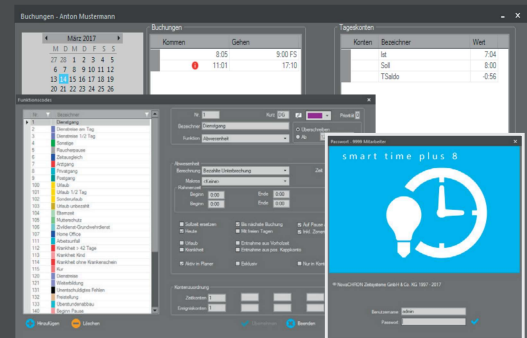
Buchungen - Anton Mustermann

März 2017
M D M D F S S
27 28 1 2 3 4 5
6 7 8 9 10 11 12
13 14 15 16 17 18 19
20 21 22 23 24 25 26
27 28 29 30 31 1 2

Buchungen
| Kommen | Gehen |
|---|---|
| 8:05 | 9:00 FS |
| 11:01 | 17:10 |

Tageskonten
| Konten | Bezeichner | Wert |
|---|---|---|
| | Ist | 7:04 |
| | Soll | 8:00 |
| | TSaldo | -0:56 |

Funktionscodes

Nr. Bezeichner
1 Dienstgang
2 Dienstreise am Tag
3 Dienstreise 1/2 Tag
4 Sonstige
5 Raucherpausen
6 Zeitausgleich
7 Arztgang
8 Privatgang
9 Freigang
100 Urlaub
101 Urlaub 1/2 Tag
102 Sonderurlaub
103 Urlaub unbezahlt
104 Elternzeit
105 Mutterschutz
106 Zivildienst/Grundwehrdienst
107 Home Office
111 Arbeitsunfall
112 Krankheit > 42 Tage
113 Krankheit Kind
114 Krankheit ohne Krankenschein
115 Kur
116 Dienstreise
117 Weiterbildung
150 Unentschuldigtes Fehlen
152 Freistellung
153 Überstundenabbau
160 Beginn Pause

Nr. 1
Bezeichner Dienstgang
Funktion Abwesenheit
Kurz. DG
Überschreiben
Abwesenheit
Bezeichnung Bezahlte Unterbrechung
Mahnen
Rahmenzeit
Beginn 00:00 Ende 00:00
Beginn 00:00 Ende 00:00
Sollzeit ersetzen
Heute
Urlaub
Krankheit
Bis nächste Buchung
Mit freien Tagen
Entnahme aus Vorhaltezeit
Entnahme aus ...
Aktiv in Planer
Bildlabo
Nur in Kont...
Kontenzuordnung
Zeitkonten
Zeitgrenze

Hinzufügen
Löschen
Beenden

Passwort - 9999 Mitarbeiter
smart time plus 8
© NovaCHRON Zeitsysteme GmbH & Co. KG 1987 - 2017
Benutzername: admin
Passwort: